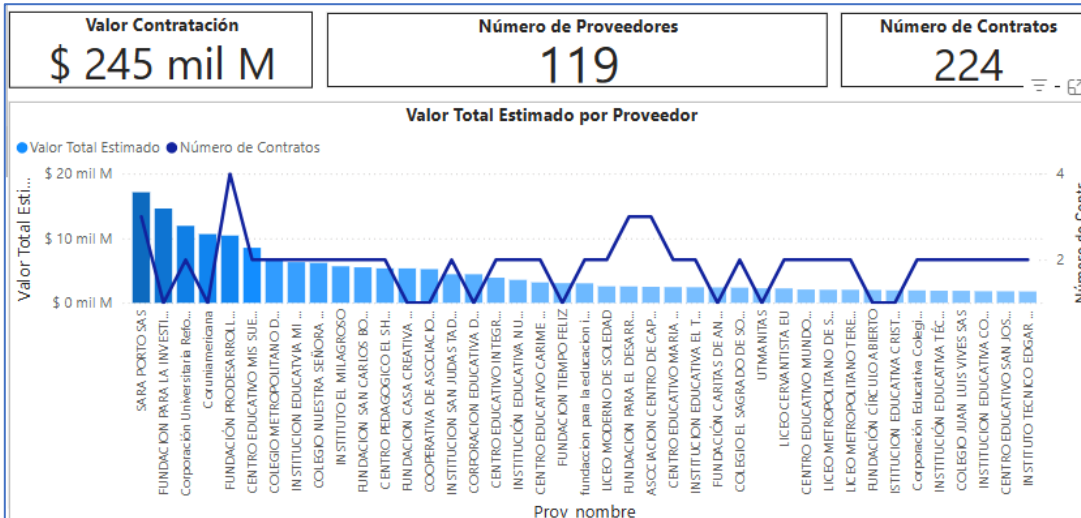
Valor Contratación
$ 245 mil M

Número de Proveedores
119

Número de Contratos
224

Valor Total Estimado por Proveedor

Valor Total Estimado  Número de Contratos

Valor Total Esti...

$ 20 mil M
$ 10 mil M
$ 0 mil M

4
2

Número de Contr...

SARA PORTO SAS
FUNDACION PARA LA INVESTI...
Corporación Universitaria Refo...
Corunamericana
FUNDACIÓN PRODESARROLL...
CENTRO EDUCATIVO MIS SUE...
COLEGIO METROPOLITANO D...
INSTITUCION EDUCATIVA MI ...
COLEGIO NUESTRA SEÑORA ...
INSTITUTO EL MILAGROSO
FUNDACION SAN CARLOS BO...
CENTRO PEDAGOGICO EL SH...
FUNDACION CASA CREATIVA ...
COOPERATIVA DE ASOCIACIO...
INSTITUCION SAN JUDAS TAD...
CORPORACION EDUCATIVA D...
CENTRO EDUCATIVO INTEGR...
INSTITUCIÓN EDUCATIVA NU...
CENTRO EDUCATIVO CARIME ...
FUNDACION TIEMPO FELIZ
fundacion para la educacion i...
LICEO MODERNO DE SOLEDAD
FUNDACION PARA EL DESARR...
ASOCIACION CENTRO DE CAP...
CENTRO EDUCATIVO MARIA ...
INSTITUCION EDUCATIVA EL T...
FUNDACIÓN CARITAS DE AN...
COLEGIO EL SAGRADO DE SO...
UTMANITAS
LICEO CERVANTISTA EU
CENTRO EDUCATIVO MUNDO...
LICEO METROPOLITANO DE S...
LICEO METROPOLITANO TERE...
FUNDACION CÍRCULO ABIERTO
ISTITUCION EDUCATIVA CRIST...
Corporación Educativa Colegi...
INSTITUCIÓN EDUCATIVA TÉC...
COLEGIO JUAN LUIS VIVES SAS
INSTITUCION EDUCATIVA CO...
CENTRO EDUCATIVO SAN JOS...
INSTITUTO TECNICO EDGAR ...

Prov_nombre